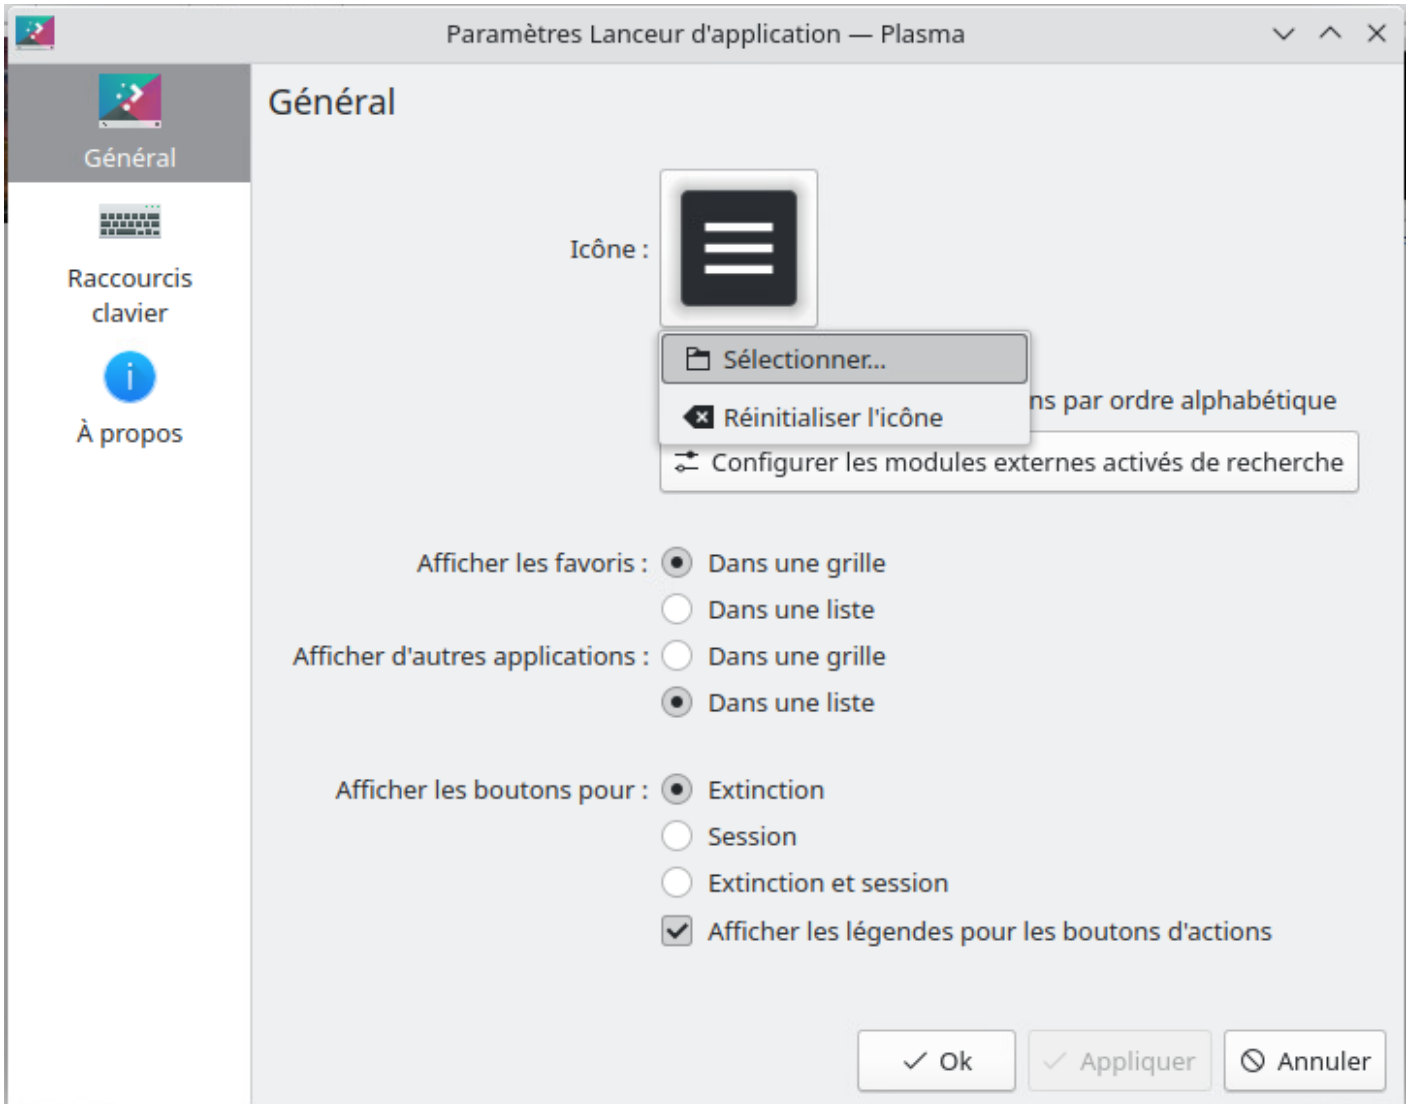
Paramètres Lanceur d'application — Plasma

Général

Raccourcis clavier

À propos

Général

Icône :

Sélectionner...

Réinitialiser l'icône

ns par ordre alphabétique

Configurer les modules externes activés de recherche

Afficher les favoris : Dans une grille

Dans une liste

Afficher d'autres applications : Dans une grille

Dans une liste

Afficher les boutons pour : Extinction

Session

Extinction et session

Afficher les légendes pour les boutons d'actions

Ok Appliquer Annuler